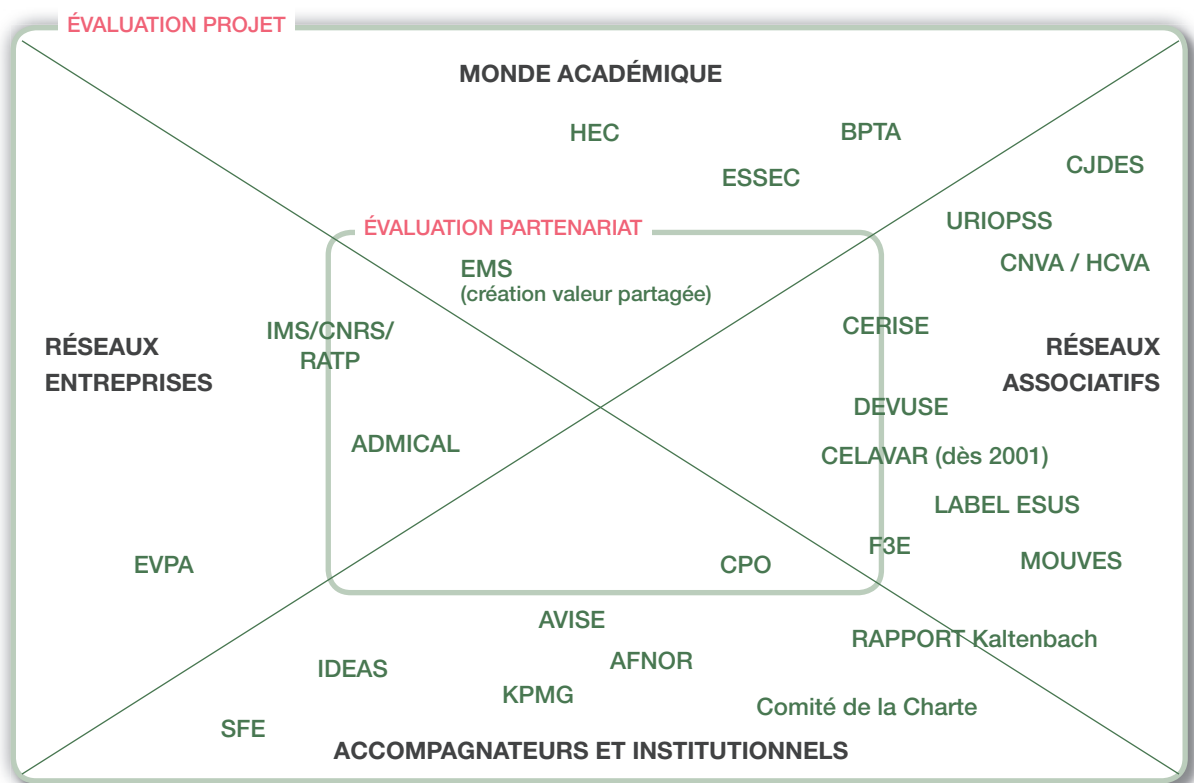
ÉVALUATION PROJET

MONDE ACADÉMIQUE

HEC

BPTA

ESSEC

CJDES

URIOPSS

CNVA / HCVA

ÉVALUATION PARTENARIAT

EMS
(création valeur partagée)

IMS/CNRS/
RATP

CERISE

RÉSEAUX
ENTREPRISES

RÉSEAUX
ASSOCIATIFS

DEVUSE

ADMICAL

CELAVAR (dès 2001)

LABEL ESUS

F3E

EVPA

CPO

MOUVES

AVISE

RAPPORT Kaltenbach

IDEAS

AFNOR

KPMG

Comité de la Charte

SFE

ACCOMPAGNATEURS ET INSTITUTIONNELS